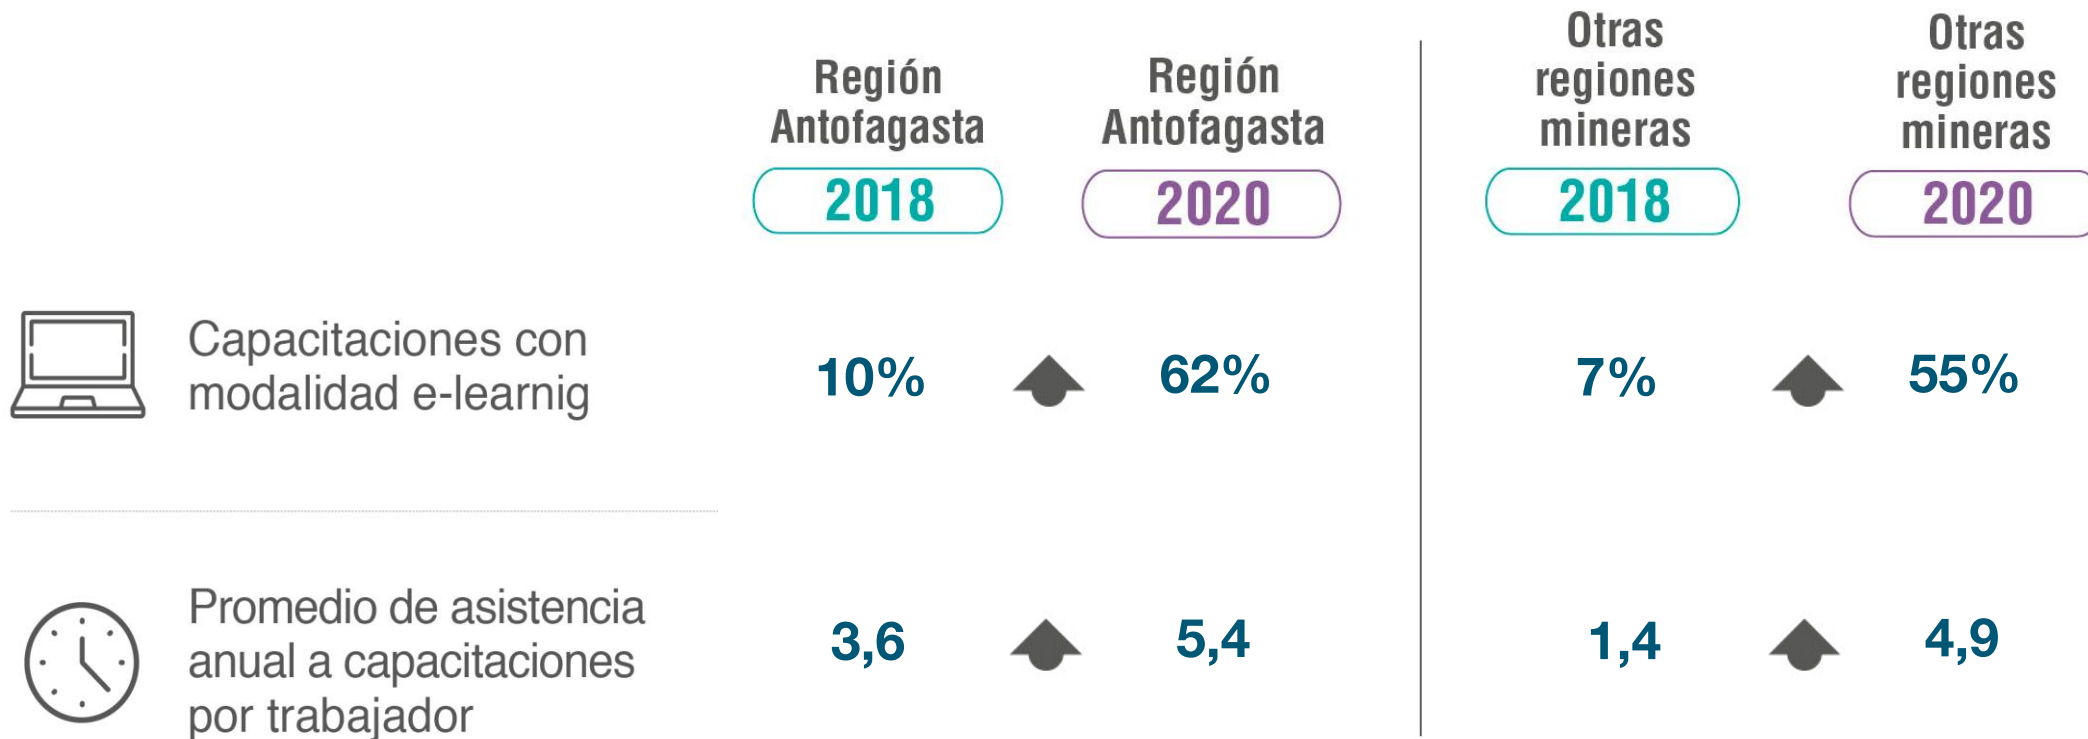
| | Región Antofagasta 2018 | Región Antofagasta 2020 | Otras regiones mineras 2018 | Otras regiones mineras 2020 |
|---|---|---|---|---|
| Capacitaciones con modalidad e-learnig | 10% | 62% | 7% | 55% |
| Promedio de asistencia anual a capacitaciones por trabajador | 3,6 | 5,4 | 1,4 | 4,9 |